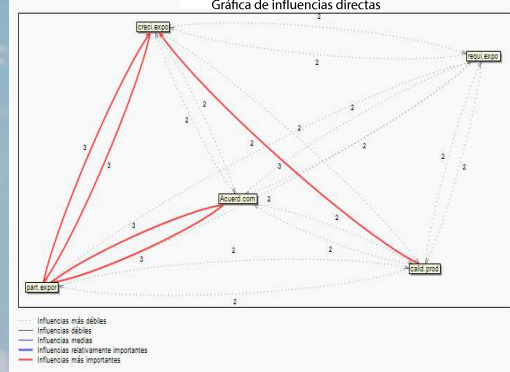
Gráfica de influencias directas

creci.expo
requi.expo
Acuerd.com
part.expor
calid.prod

2
2
2
2
2
2
2
2
2
2
2
2
2
2
2
3
3
3
3
3

Influencias más débiles
Influencias débiles
Influencias medias
Influencias relativamente importantes
Influencias más importantes